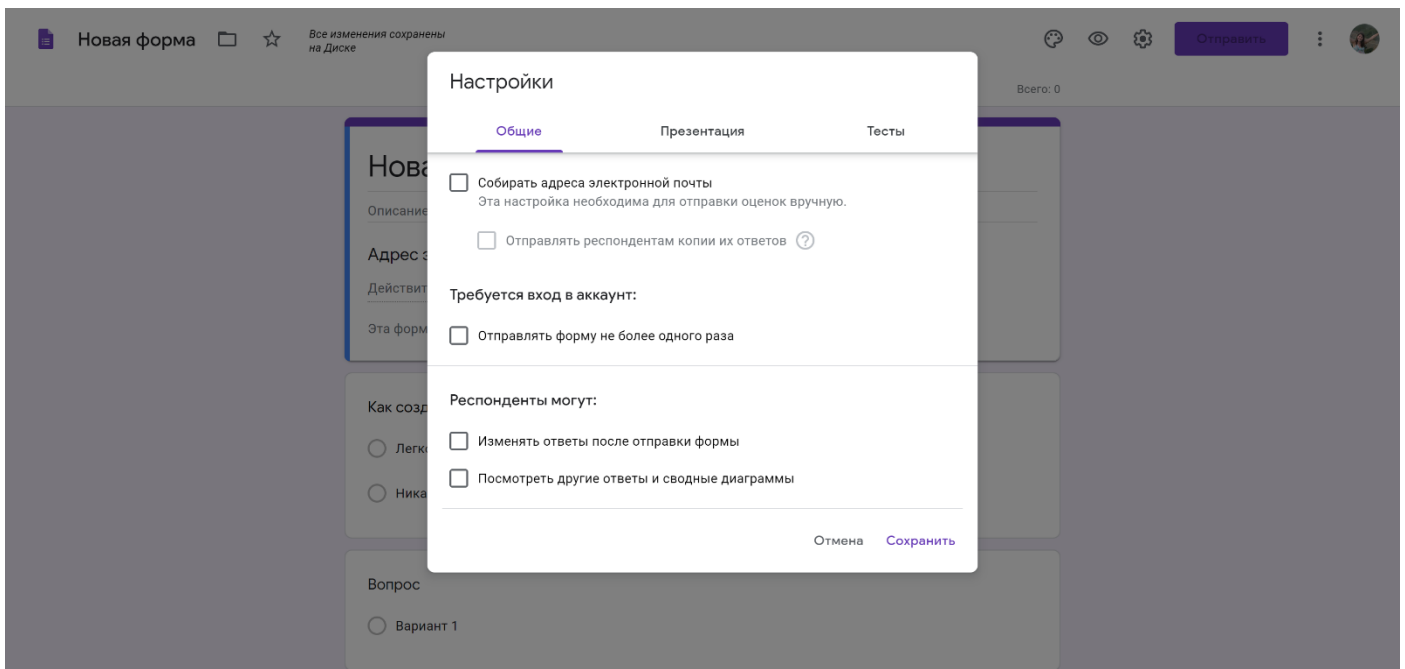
Новая форма

Все изменения сохранены на Диске

Отправить

Всего: 0

Нова

Описание

Адрес э

Действит

Эта форм

Как созд

Легк

Ника

Вопрос

Вариант 1

Настройки

Общие

Презентация

Тесты

Собирать адреса электронной почты
Эта настройка необходима для отправки оценок вручную.

Отправлять респондентам копии их ответов

Требуется вход в аккаунт:

Отправлять форму не более одного раза

Респонденты могут:

Изменять ответы после отправки формы

Посмотреть другие ответы и сводные диаграммы

Отмена

Сохранить